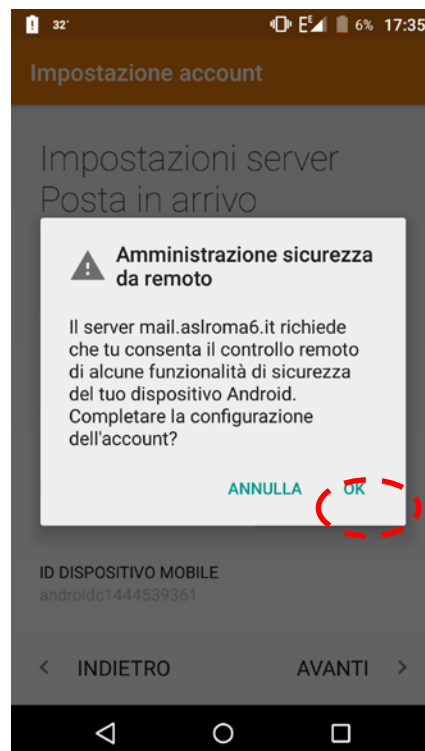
32° $E^{E}$ 6% 17:35

Impostazione account

Impostazioni server Posta in arrivo

Amministrazione sicurezza da remoto

Il server mail.aslroma6.it richiede che tu consenta il controllo remoto di alcune funzionalità di sicurezza del tuo dispositivo Android. Completare la configurazione dell'account?

ANNULLA OK

ID DISPOSITIVO MOBILE
androidc1444539361

< INDIETRO AVANTI >